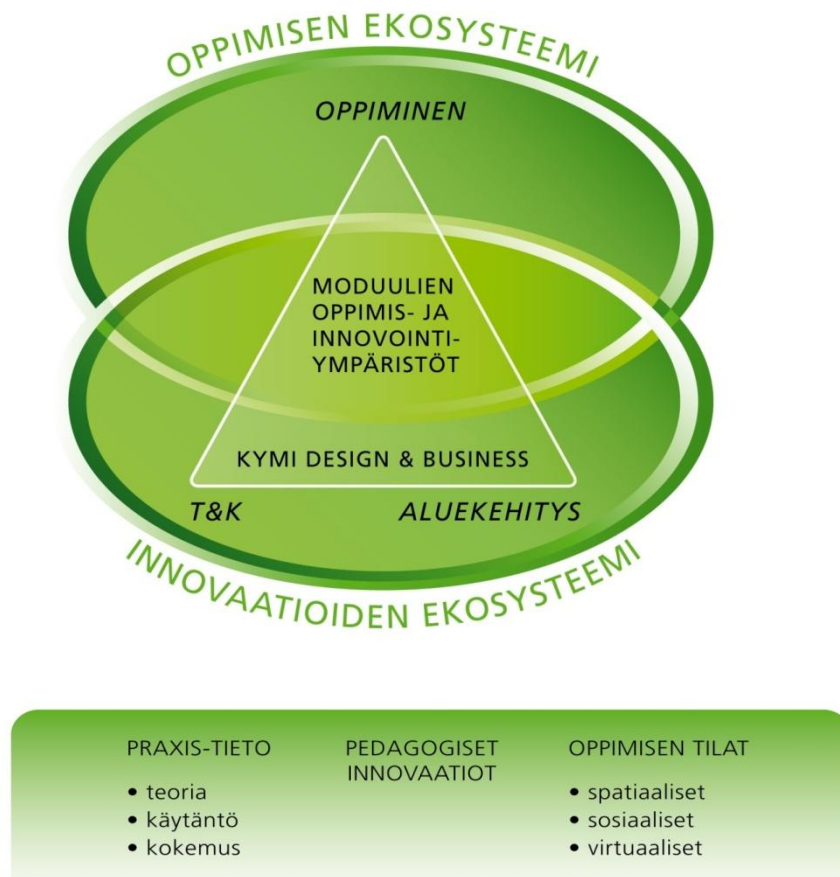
OPPIMISEN EKOSYSTEEMI

OPPIMINEN

MODUULIEN OPPIMIS- JA INNOVOINTIYMPÄRISTÖT

KYMI DESIGN & BUSINESS

T&K

ALUEKEHITYS

INNOVAATIOIDEN EKOSYSTEEMI

PRAXIS-TIETO
• teoria
• käytäntö
• kokemus

PEDAGOGISET INNOVAATIOT

OPPIMISEN TILAT
• spatiaaliset
• sosiaaliset
• virtuaaliset